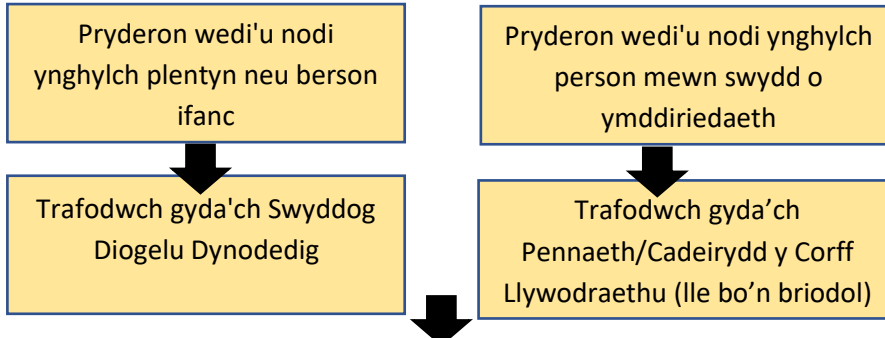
Pryderon wedi'u nodi ynghylch plentyn neu berson ifanc

Trafodwch gyda'ch Swyddog Diogelu Dynodedig

Pryderon wedi'u nodi ynghylch person mewn swydd o ymddiriedaeth

Trafodwch gyda’ch Pennaeth/Cadeirydd y Corff Llywodraethu (lle bo’n briodol)